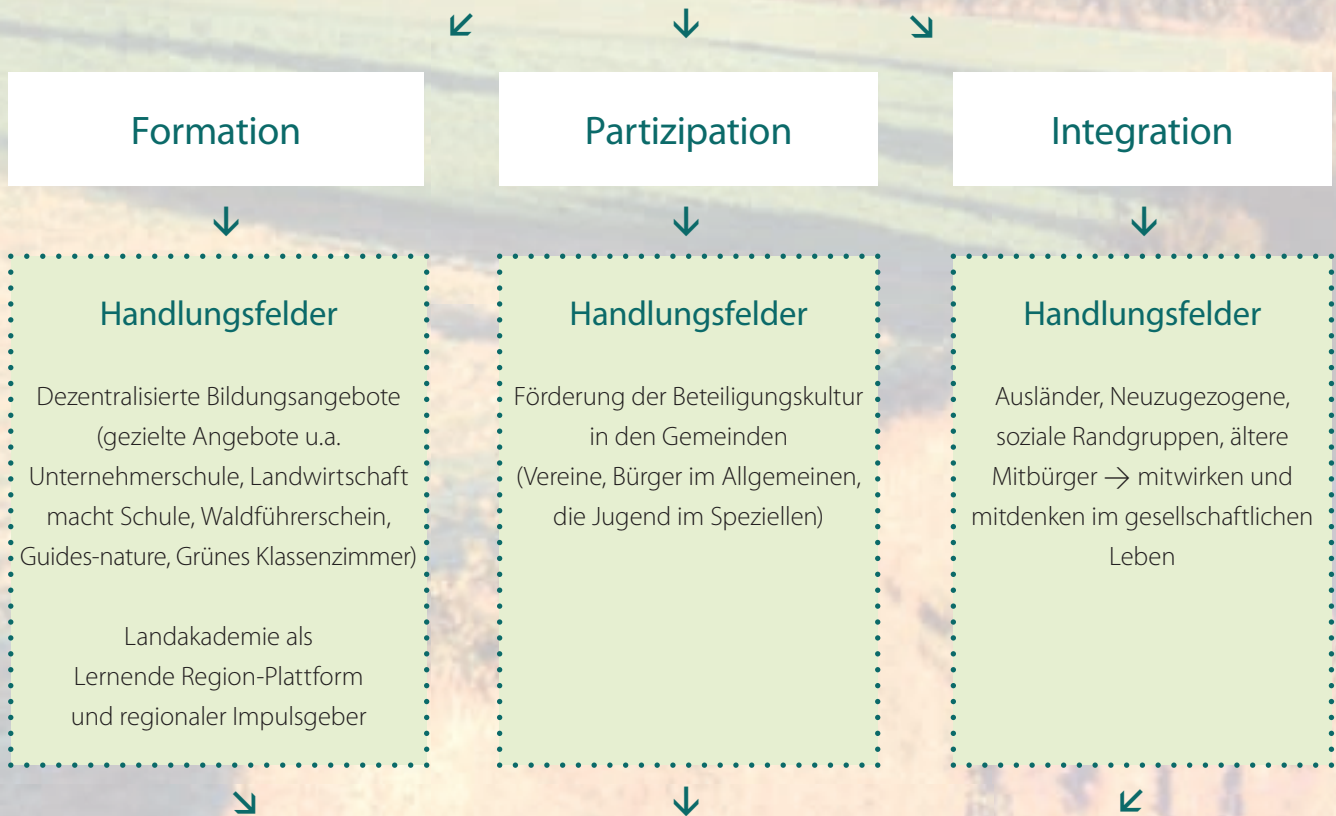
Formation

Partizipation

Integration

Handlungsfelder

Dezentralisierte Bildungsangebote (gezielte Angebote u.a. Unternehmerschule, Landwirtschaft macht Schule, Waldführerschein, Guides-nature, Grünes Klassenzimmer)

Landakademie als Lernende Region-Plattform und regionaler Impulsgeber

Handlungsfelder

Förderung der Beteiligungskultur in den Gemeinden (Vereine, Bürger im Allgemeinen, die Jugend im Speziellen)

Handlungsfelder

Ausländer, Neuzugezogene, soziale Randgruppen, ältere Mitbürger $\rightarrow$ mitwirken und mitdenken im gesellschaftlichen Leben